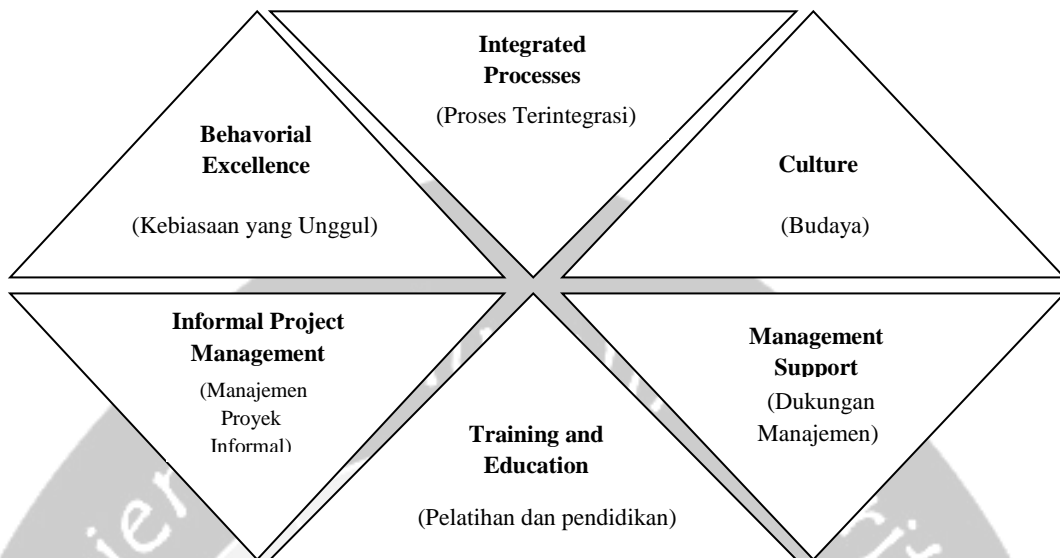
Integrated Processes

(Proses Terintegrasi)

Behavorial Excellence

(Kebiasaan yang Unggul)

Culture

(Budaya)

Informal Project Management

(Manajemen Proyek Informal)

Management Support

(Dukungan Manajemen)

Training and Education

(Pelatihan dan pendidikan)